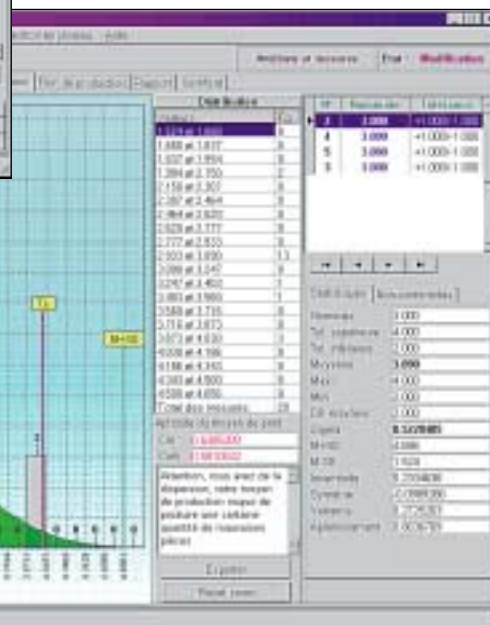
Analyse de procédé   Aide

Ancêtres et mesures   État   Modification

Fin de production   Rapport   Synthèse

Distribution

| N° | Nominale | Tolérances |
|---|---|---|
| 3 | 3.000 | +1.000/-1.000 |
| 4 | 3.000 | +1.000/-1.000 |
| 5 | 3.000 | +1.000/-1.000 |
| 3 | 3.000 | +1.000/-1.000 |

Classes
1.324 et 1.680
1.680 et 1.837
1.837 et 1.994
1.994 et 2.150
2.150 et 2.307
2.307 et 2.464
2.464 et 2.620
2.620 et 2.777
2.777 et 2.933
2.933 et 3.090
3.090 et 3.247
3.247 et 3.403
3.403 et 3.560
3.560 et 3.716
3.716 et 3.873
3.873 et 4.030
4.030 et 4.186
4.186 et 4.343
4.343 et 4.500
4.500 et 4.656
Total des mesures

Nb
0
0
0
2
0
0
0
0
0
13
0
1
0
0
0
0
0
0
0
0
20

Ts

M=100

Attribution des mesures de pièce

Cm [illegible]
Cmk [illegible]

Attention, vous avez de la dispersion, votre moyen de production risque de produire une certaine quantité de mauvaises pièces

Exporter

Retour coups

Statistiques   Auto-commentaires

Nominale 3.000
Tol. supérieure 4.000
Tol. inférieure 2.000
Moyenne 3.090
Maxi 4.000
Mini 2.000
Cible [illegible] 3.000
Sigma 0.3429885
M=100 4.086
M-100 1.928
Intervalle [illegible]
Symétrie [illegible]
Valeurs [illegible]
Aplatissement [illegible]